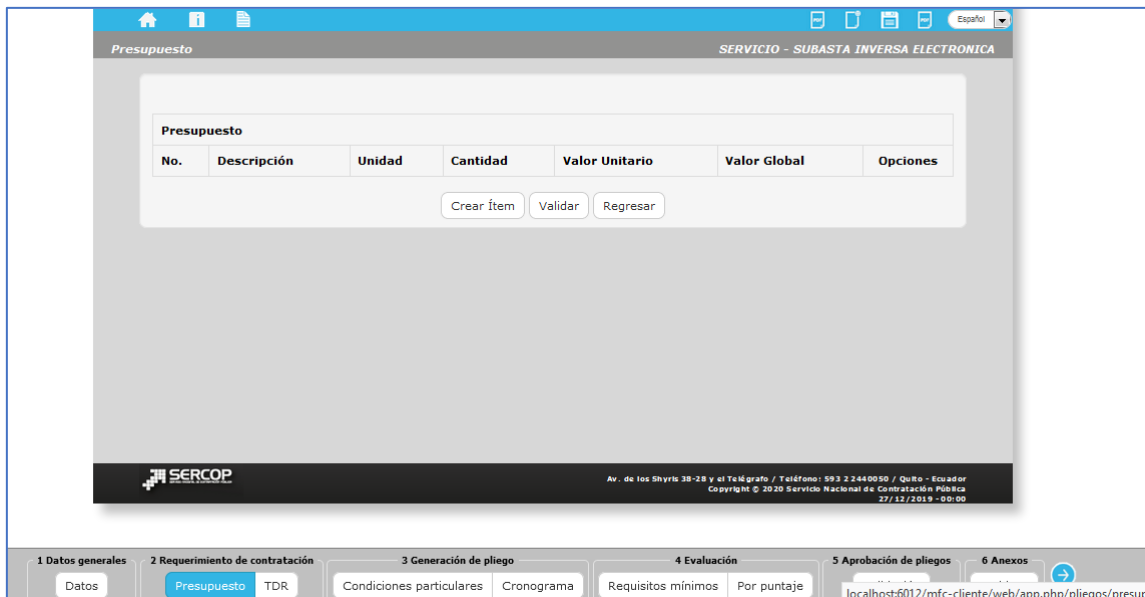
Español

Presupuesto

SERVICIO - SUBASTA INVERSA ELECTRONICA

Presupuesto

| No. | Descripción | Unidad | Cantidad | Valor Unitario | Valor Global | Opciones |
|---|---|---|---|---|---|---|

Crear Ítem Validar Regresar

SERCOP

Av. de los Shyris 38-28 y el Telégrafo / Teléfono: 593 2 2440050 / Quito - Ecuador
Copyright © 2020 Servicio Nacional de Contratación Pública
27/12/2019 - 00:00

1 Datos generales
Datos

2 Requerimiento de contratación
Presupuesto TDR

3 Generación de pliego
Condiciones particulares Cronograma

4 Evaluación
Requisitos mínimos Por puntaje

5 Aprobación de pliegos
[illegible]

6 Anexos
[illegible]

localhost:6012/mfc-cliente/web/app.php/pliegos/presu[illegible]